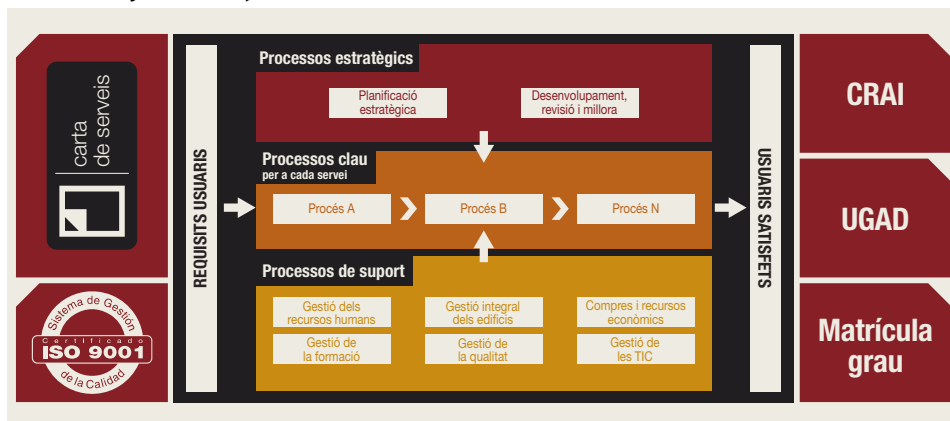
carta de serveis

Sistema de Gestión
Certificado
ISO 9001
de la Calidad

REQUISITS USUARIS

Processos estratègics

Planificació estratègica

Desenvolupament, revisió i millora

Processos clau
per a cada servei

Procés A

Procés B

Procés N

Processos de suport

Gestió dels recursos humans

Gestió integral dels edificis

Compres i recursos econòmics

Gestió de la formació

Gestió de la qualitat

Gestió de les TIC

USUARIS SATISFETS

CRAI

UGAD

Matrícula grau